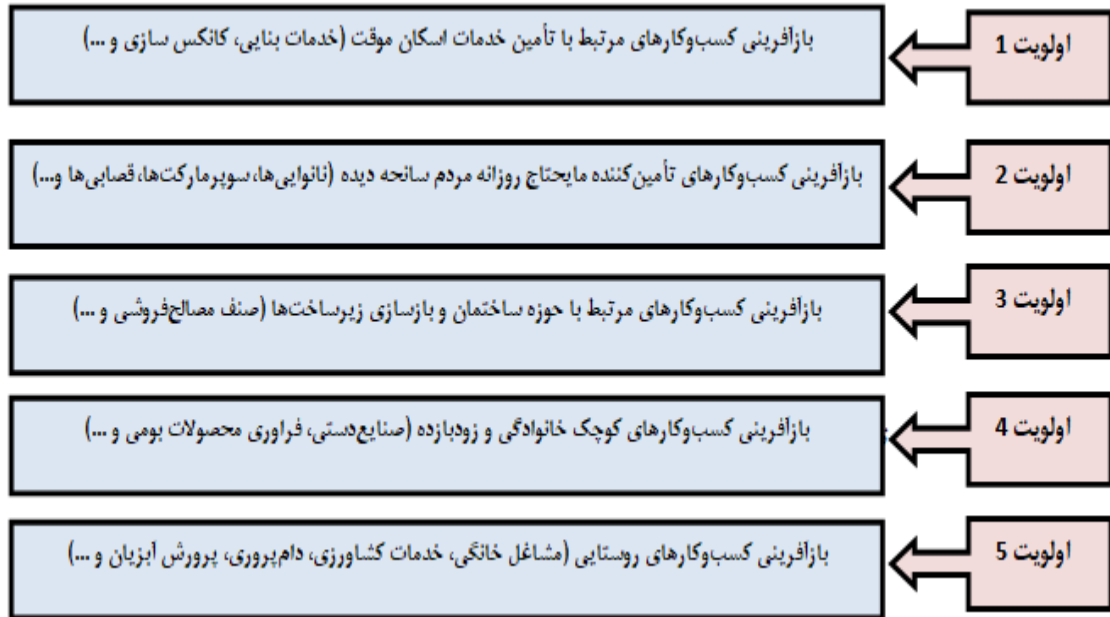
اولویت 1

بازآفرینی کسب‌وکارهای مرتبط با تأمین خدمات اسکان موقت (خدمات بنایی، کانکس سازی و ...)

اولویت 2

بازآفرینی کسب‌وکارهای تأمین‌کننده مایحتاج روزانه مردم سانحه دیده (نانوایی‌ها، سوپرمارکت‌ها، قصابی‌ها و...)

اولویت 3

بازآفرینی کسب‌وکارهای مرتبط با حوزه ساختمان و بازسازی زیرساخت‌ها (صنف مصالح‌فروشی و ...)

اولویت 4

بازآفرینی کسب‌وکارهای کوچک خانوادگی و زودبازده (صنایع‌دستی، فراوری محصولات بومی و ...)

اولویت 5

بازآفرینی کسب‌وکارهای روستایی (مشاغل خانگی، خدمات کشاورزی، دامپروری، پرورش آبزیان و ...)